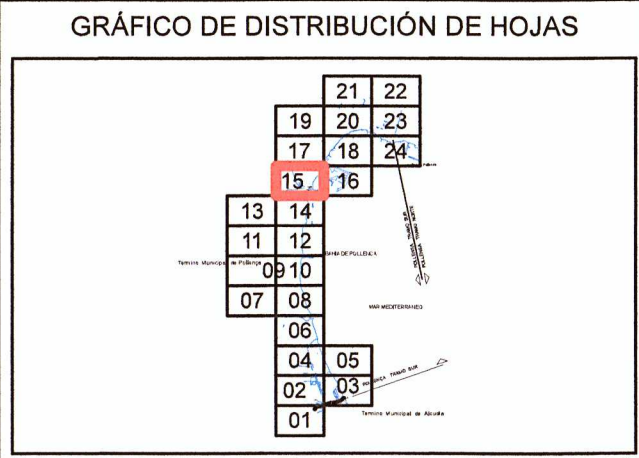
GRÁFICO DE DISTRIBUCIÓN DE HOJAS

21 22
19 20 23
17 18 24
15 16
13 14
11 12
09 10
07 08
06
04 05
02 03
01

Pollença

POLLENÇA TRAMO SUR
POLLENÇA TRAMO NORTE

BAHIA DE POLLENÇA

Termino Municipal de Pollença

MAR MEDITERRANEO

POLLENÇA TRAMO SUR

Termino Municipal de Alcudia